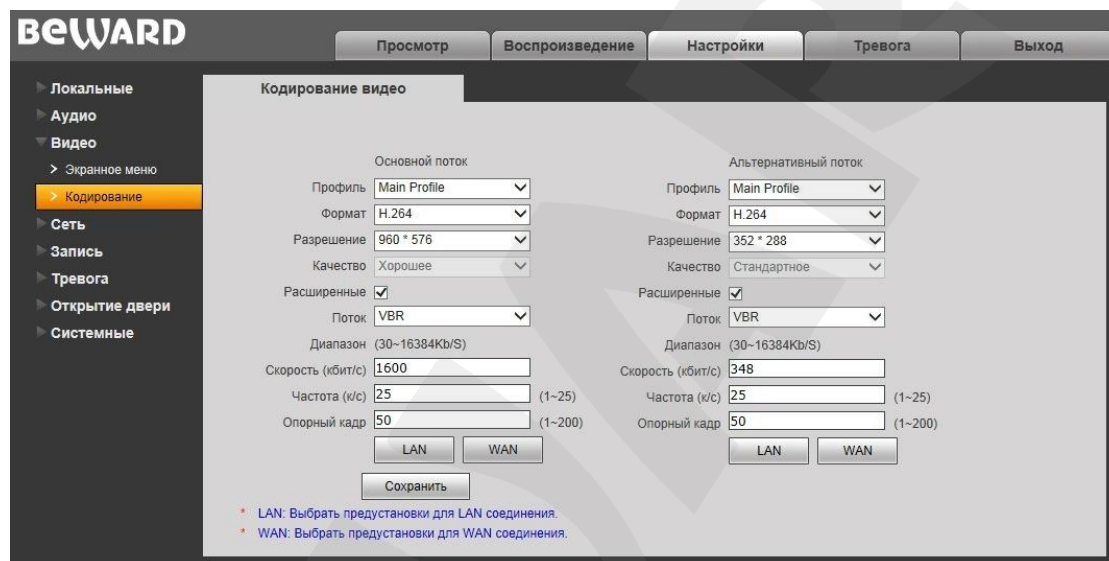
BEWARD

Просмотр | Воспроизведение | Настройки | Тревога | Выход

Локальные
Аудио
Видео
> Экранное меню
> Кодирование
Сеть
Запись
Тревога
Открытие двери
Системные

Кодирование видео

Основной поток

Профиль Main Profile
Формат H.264
Разрешение 960 * 576
Качество Хорошее
Расширенные ☑
Поток VBR
Диапазон (30~16384Kb/S)
Скорость (кбит/с) 1600
Частота (к/с) 25 (1~25)
Опорный кадр 50 (1~200)
LAN WAN

Альтернативный поток

Профиль Main Profile
Формат H.264
Разрешение 352 * 288
Качество Стандартное
Расширенные ☑
Поток VBR
Диапазон (30~16384Kb/S)
Скорость (кбит/с) 348
Частота (к/с) 25 (1~25)
Опорный кадр 50 (1~200)
LAN WAN

Сохранить

* LAN: Выбрать предустановки для LAN соединения.
* WAN: Выбрать предустановки для WAN соединения.